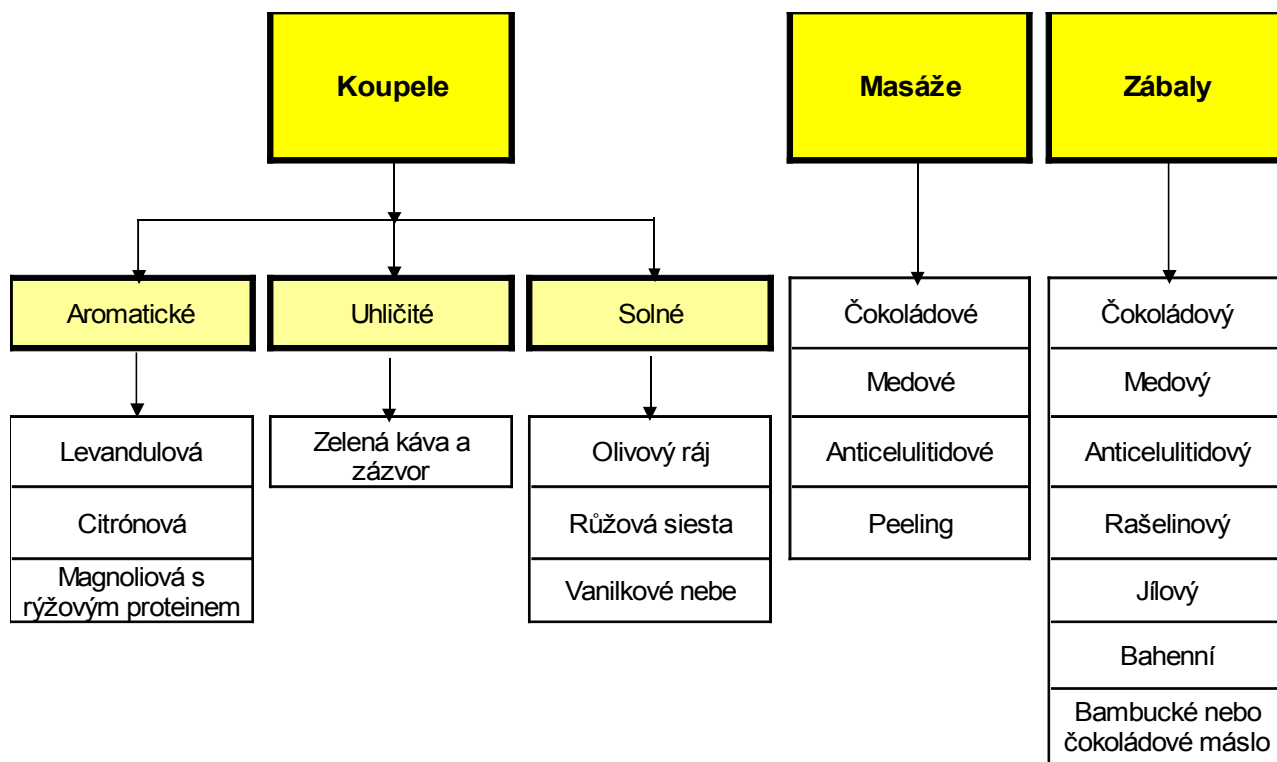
Koupele

Aromatické

Levandulová

Citrónová

Magnoliová s rýžovým proteinem

Uhličité

Zelená káva a zázvor

Solné

Olivový ráj

Růžová siesta

Vanilkové nebe

Masáže

Čokoládové

Medové

Anticelulitidové

Peeling

Zábaly

Čokoládový

Medový

Anticelulitidový

Rašelinový

Jílový

Bahenní

Bambucké nebo čokoládové máslo